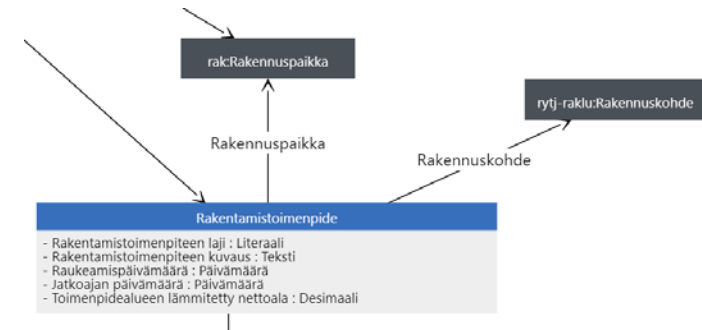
rak:Rakennuspaikka

rytj-raklu:Rakennuskohde

Rakennuspaikka

Rakennuskohde

Rakentamistoimenpide

- Rakentamistoimenpiteen laji : Literaali
- Rakentamistoimenpiteen kuvaus : Teksti
- Raukeamispäivämäärä : Päivämäärä
- Jatkoajan päivämäärä : Päivämäärä
- Toimenpidealueen lämmitetty nettoala : Desimaali